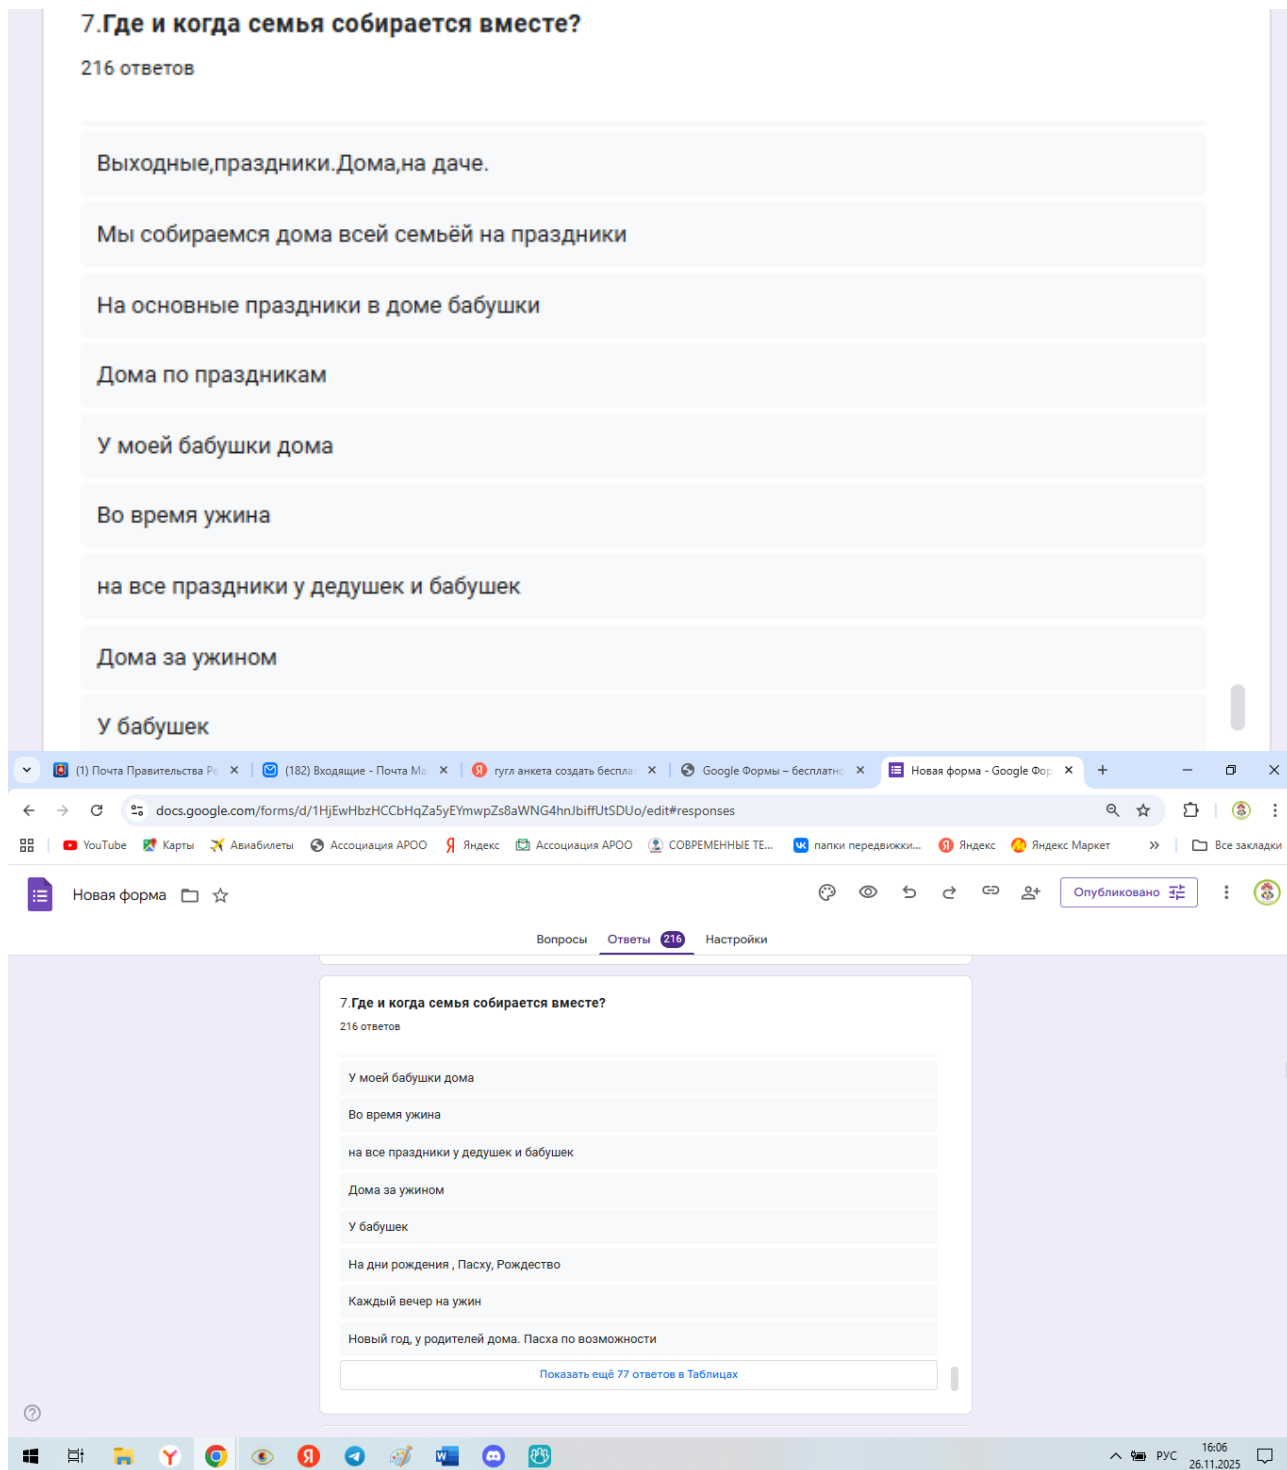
7.Где и когда семья собирается вместе?
216 ответов

Выходные,праздники.Дома,на даче.

Мы собираемся дома всей семьёй на праздники

На основные праздники в доме бабушки

Дома по праздникам

У моей бабушки дома

Во время ужина

на все праздники у дедушек и бабушек

Дома за ужином

У бабушек

(1) Почта Правительства Ре ×
(182) Входящие - Почта Ма ×
гугл анкета создать бесплат ×
Google Формы – бесплатнс ×
Новая форма - Google Фор ×
+

docs.google.com/forms/d/1HjEwHbzHCCbHqZa5yEYmwpZs8aWNG4hnJbiffUtSDUo/edit#responses

YouTube Карты Авиабилеты Ассоциация АРОО Яндекс Ассоциация АРОО СОВРЕМЕННЫЕ ТЕ... папки передвижки... Яндекс Яндекс Маркет » Все закладки

Новая форма
Опубликовано

Вопросы Ответы 216 Настройки

7.Где и когда семья собирается вместе?
216 ответов

У моей бабушки дома

Во время ужина

на все праздники у дедушек и бабушек

Дома за ужином

У бабушек

На дни рождения , Пасху, Рождество

Каждый вечер на ужин

Новый год, у родителей дома. Пасха по возможности

Показать ещё 77 ответов в Таблицах

РУС 16:06 26.11.2025